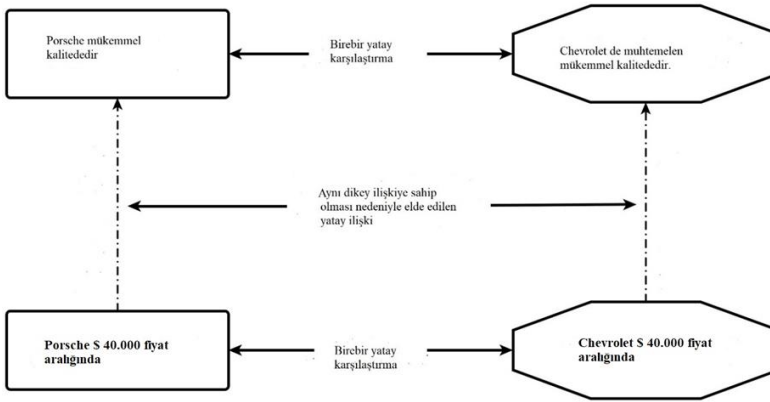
Porsche mükemmel kalitededir

Birebir yatay karşılaştırma

Chevrolet de muhtemelen mükemmel kalitededir.

Aynı dikey ilişkiye sahip olması nedeniyle elde edilen yatay ilişki

Porsche $ 40.000 fiyat aralığında

Birebir yatay karşılaştırma

Chevrolet $ 40.000 fiyat aralığında